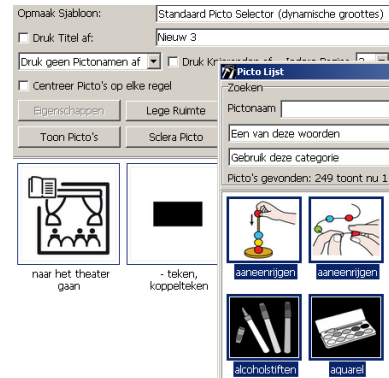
Opmaak Sjabloon: Standaard Picto Selector (dynamische groottes)

Druk Titel af: Nieuw 3

Druk geen Pictonamen af

Druk Kr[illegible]

Centreer Picto's op elke regel

Eigenschappen

Lege Ruimte

Toon Picto's

Sclera Picto

naar het theater gaan

- teken, koppelteken

Picto Lijst

Zoeken

Pictonaam

Een van deze woorden

Gebruik deze categorie

Picto's gevonden: 249 toont nu 1

aaneenrijgen

aaneenrijgen

alcoholstiften

aquarel